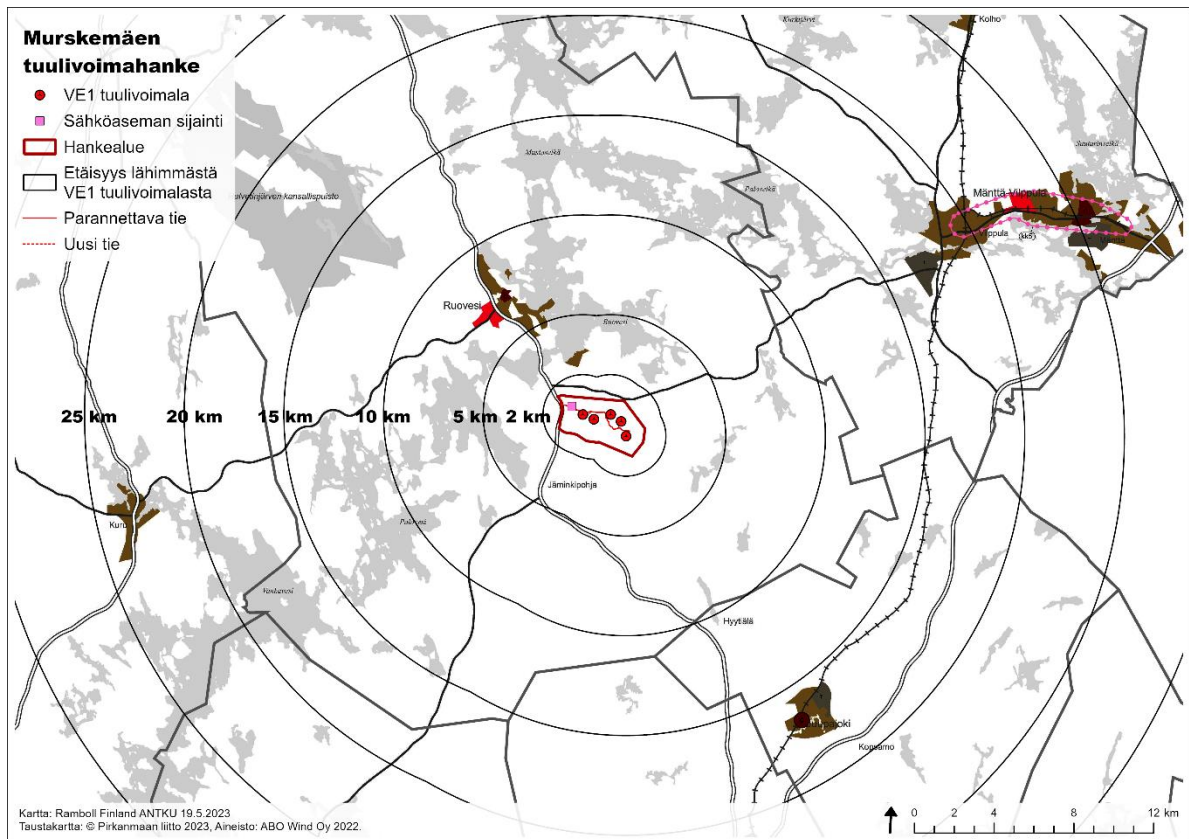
Murskemäen tuulivoimahanke

VE1 tuulivoimala
Sähköaseman sijainti
Hankealue
Etäisyys lähimmästä VE1 tuulivoimalasta
Parannettava tie
Uusi tie

Kolho
Mustaselkä
Palovesi
Mänttä-Vilppula
Vilppula
Ruovesi
Ruovesi
25 km
20 km
15 km
10 km
5 km
2 km
Jäminkipohja
Kuru
Paloveisi
Vankavesi
Hyytiälä
Orivesi
Korpijoki
Korkeamo

Kartta: Ramboll Finland ANTKU 19.5.2023
Taustakartta: © Pirkanmaan liitto 2023, Aineisto: ABO Wind Oy 2022.

0 2 4 8 12 km